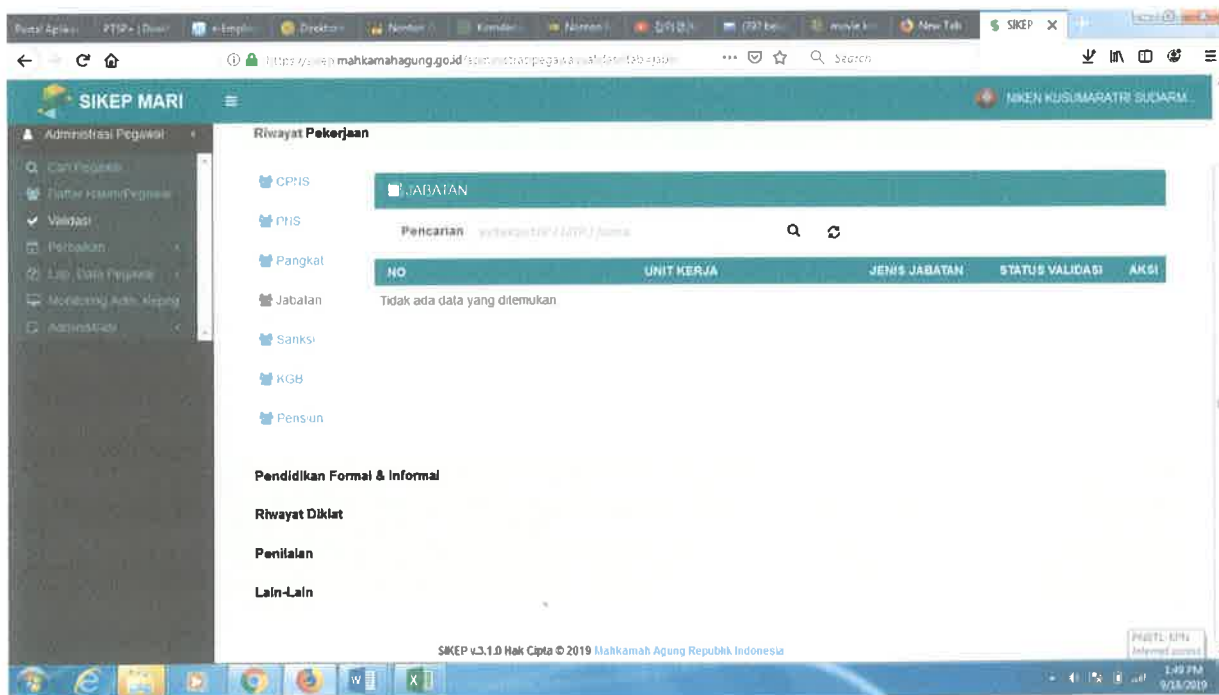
Portal Aplikasi PTSP - | Dow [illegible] e-Emplo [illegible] Dashboard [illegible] Nomor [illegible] Kemdar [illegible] Nomor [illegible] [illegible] (797 bel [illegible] movie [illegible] New Tab SIKEP

https://sikep.mahkamahagung.go.id/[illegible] ... Search

SIKEP MARI

NIKEN KUSUMARATRI SUDARM...

Administrasi Pegawai
Cari Pegawai
Daftar Riwayat Pegawai
Validasi
Perbaikan
Lap. Data Pegawai
Monitoring Adm. Kepeg
Administrasi

Riwayat Pekerjaan

CPNS
PNS
Pangkat
Jabatan
Sanksi
KGB
Pensiun

JABATAN

Pencarian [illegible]

| NO | UNIT KERJA | JENIS JABATAN | STATUS VALIDASI | AKSI |
|---|---|---|---|---|

Tidak ada data yang ditemukan

Pendidikan Formal & Informal

Riwayat Diklat

Penilaian

Lain-Lain

SIKEP v.3.1.0 Hak Cipta © 2019 Mahkamah Agung Republik Indonesia

1:49 PM
9/18/2019